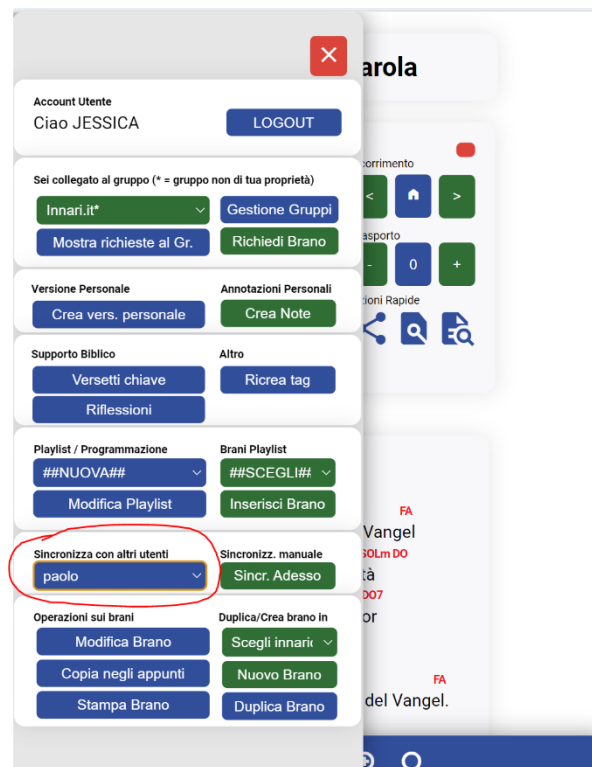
arola

Account Utente
Ciao JESSICA
LOGOUT

Sei collegato al gruppo (* = gruppo non di tua proprietà)
Innari.it*
Gestione Gruppi
Mostra richieste al Gr.
Richiedi Brano

Versione Personale
Crea vers. personale
Annotazioni Personali
Crea Note

Supporto Biblico
Versetti chiave
Riflessioni
Altro
Ricrea tag

Playlist / Programmazione
##NUOVA##
Modifica Playlist
Brani Playlist
##SCEGLI##
Inserisci Brano

Sincronizza con altri utenti
paolo
Sincronizz. manuale
Sincr. Adesso

Operazioni sui brani
Modifica Brano
Copia negli appunti
Stampa Brano
Duplica/Crea brano in
Scegli innario
Nuovo Brano
Duplica Brano

corrimento
<
>
asporto
-
0
+
ioni Rapide

FA
Vangel
SOLm DO
tà
DO7
or
FA
del Vangel.